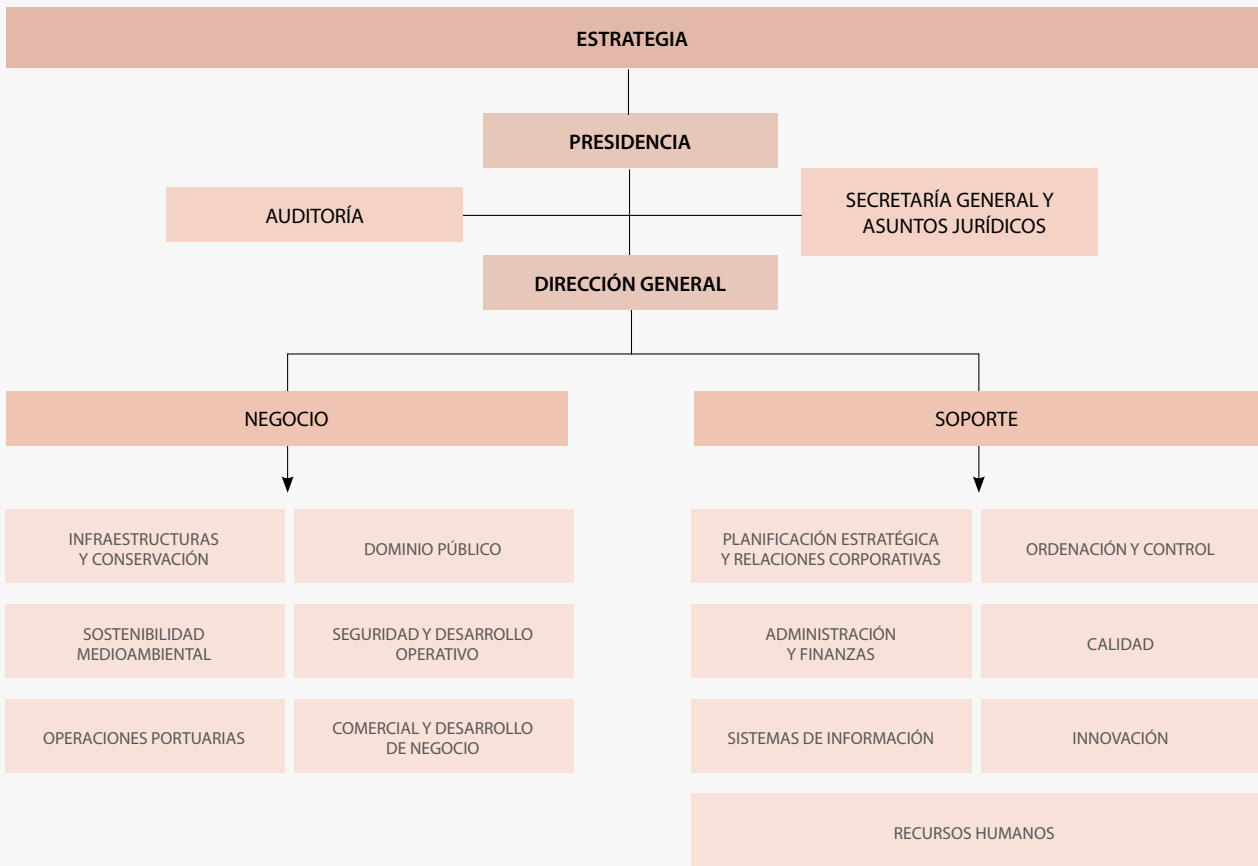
ESTRATEGIA

PRESIDENCIA

AUDITORÍA

SECRETARÍA GENERAL Y ASUNTOS JURÍDICOS

DIRECCIÓN GENERAL

NEGOCIO

SOPORTE

INFRAESTRUCTURAS Y CONSERVACIÓN

DOMINIO PÚBLICO

SOSTENIBILIDAD MEDIOAMBIENTAL

SEGURIDAD Y DESARROLLO OPERATIVO

OPERACIONES PORTUARIAS

COMERCIAL Y DESARROLLO DE NEGOCIO

PLANIFICACIÓN ESTRATÉGICA Y RELACIONES CORPORATIVAS

ORDENACIÓN Y CONTROL

ADMINISTRACIÓN Y FINANZAS

CALIDAD

SISTEMAS DE INFORMACIÓN

INNOVACIÓN

RECURSOS HUMANOS